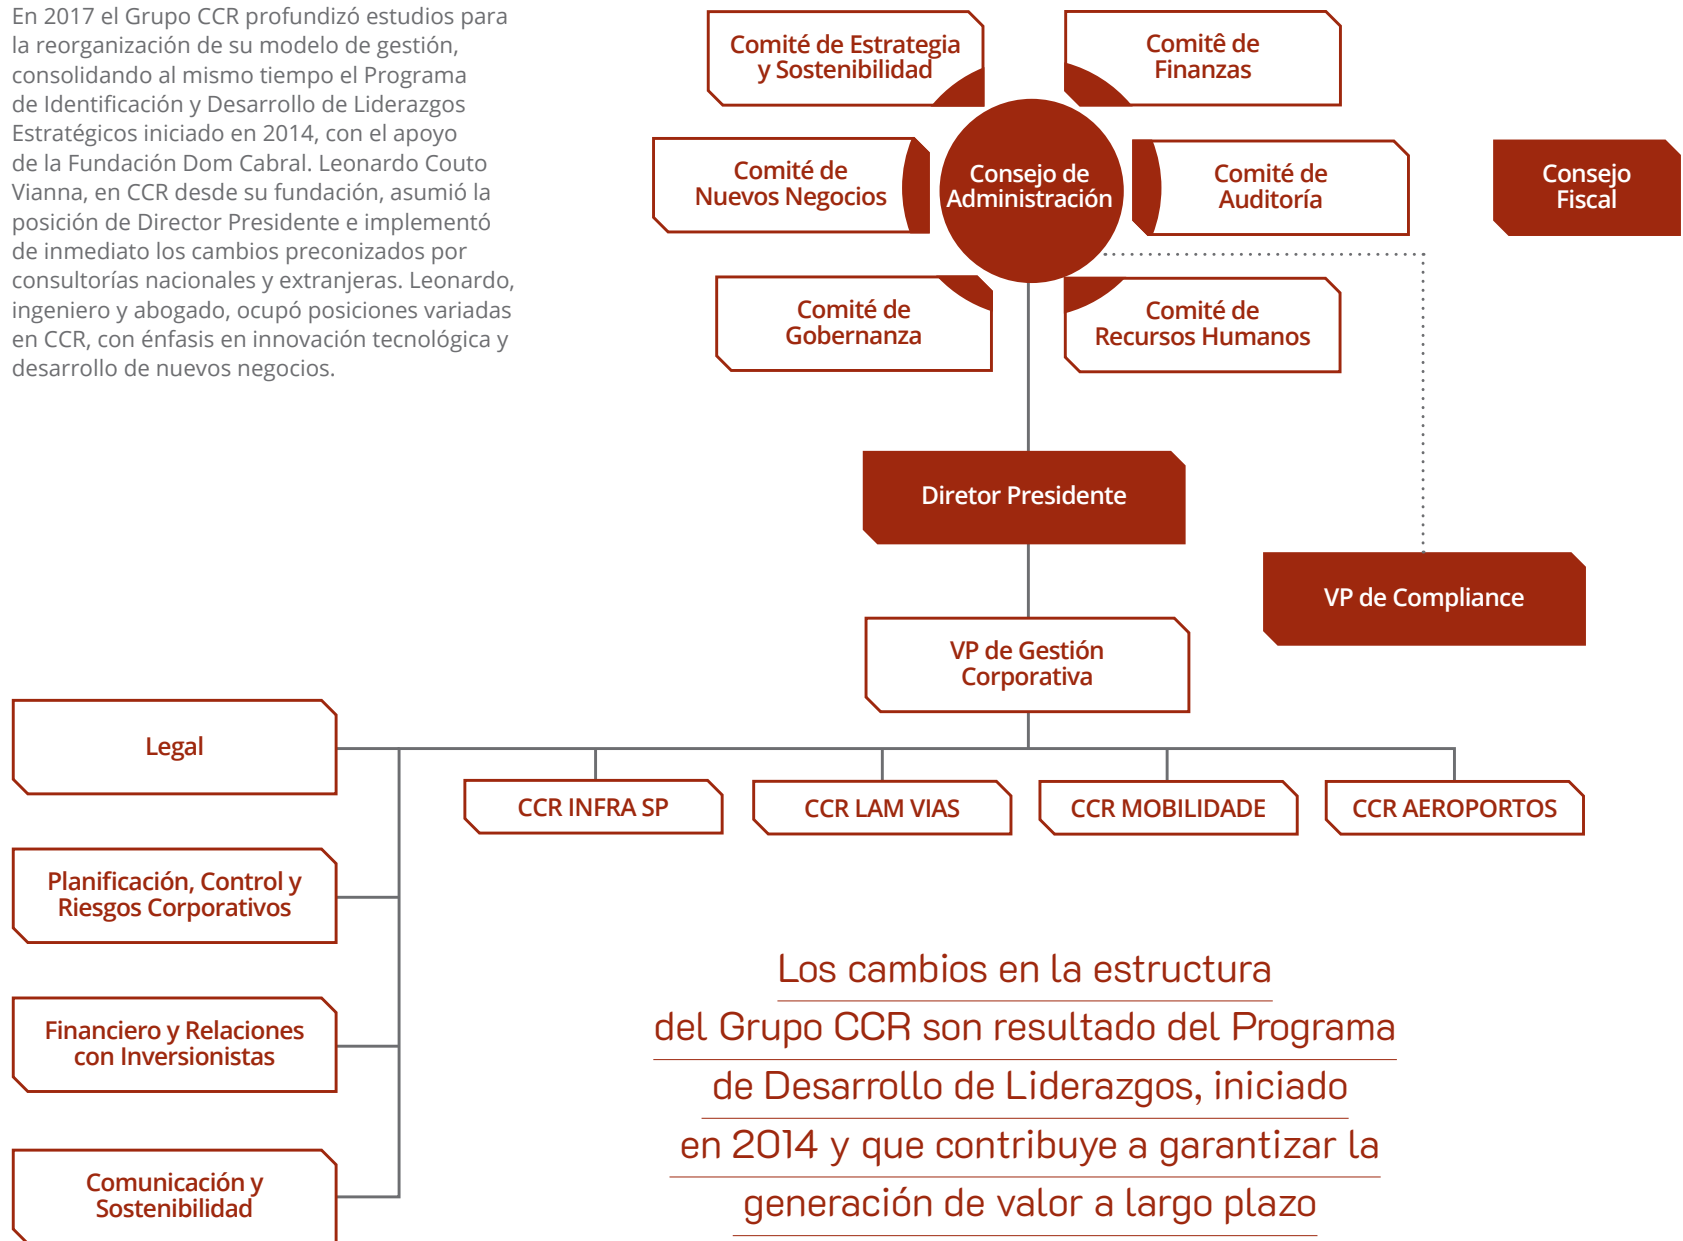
En 2017 el Grupo CCR profundizó estudios para la reorganización de su modelo de gestión, consolidando al mismo tiempo el Programa de Identificación y Desarrollo de Liderazgos Estratégicos iniciado en 2014, con el apoyo de la Fundación Dom Cabral. Leonardo Couto Vianna, en CCR desde su fundación, asumió la posición de Director Presidente e implementó de inmediato los cambios preconizados por consultorías nacionales y extranjeras. Leonardo, ingeniero y abogado, ocupó posiciones variadas en CCR, con énfasis en innovación tecnológica y desarrollo de nuevos negocios.

Comité de Estrategia y Sostenibilidad

Comitê de Finanzas

Comité de Nuevos Negocios

Consejo de Administración

Comité de Auditoría

Consejo Fiscal

Comité de Gobernanza

Comité de Recursos Humanos

Diretor Presidente

VP de Compliance

VP de Gestión Corporativa

Legal

CCR INFRA SP

CCR LAM VIAS

CCR MOBILIDADE

CCR AEROPORTOS

Planificación, Control y Riesgos Corporativos

Financiero y Relaciones con Inversionistas

Comunicación y Sostenibilidad

Los cambios en la estructura del Grupo CCR son resultado del Programa de Desarrollo de Liderazgos, iniciado en 2014 y que contribuye a garantizar la generación de valor a largo plazo